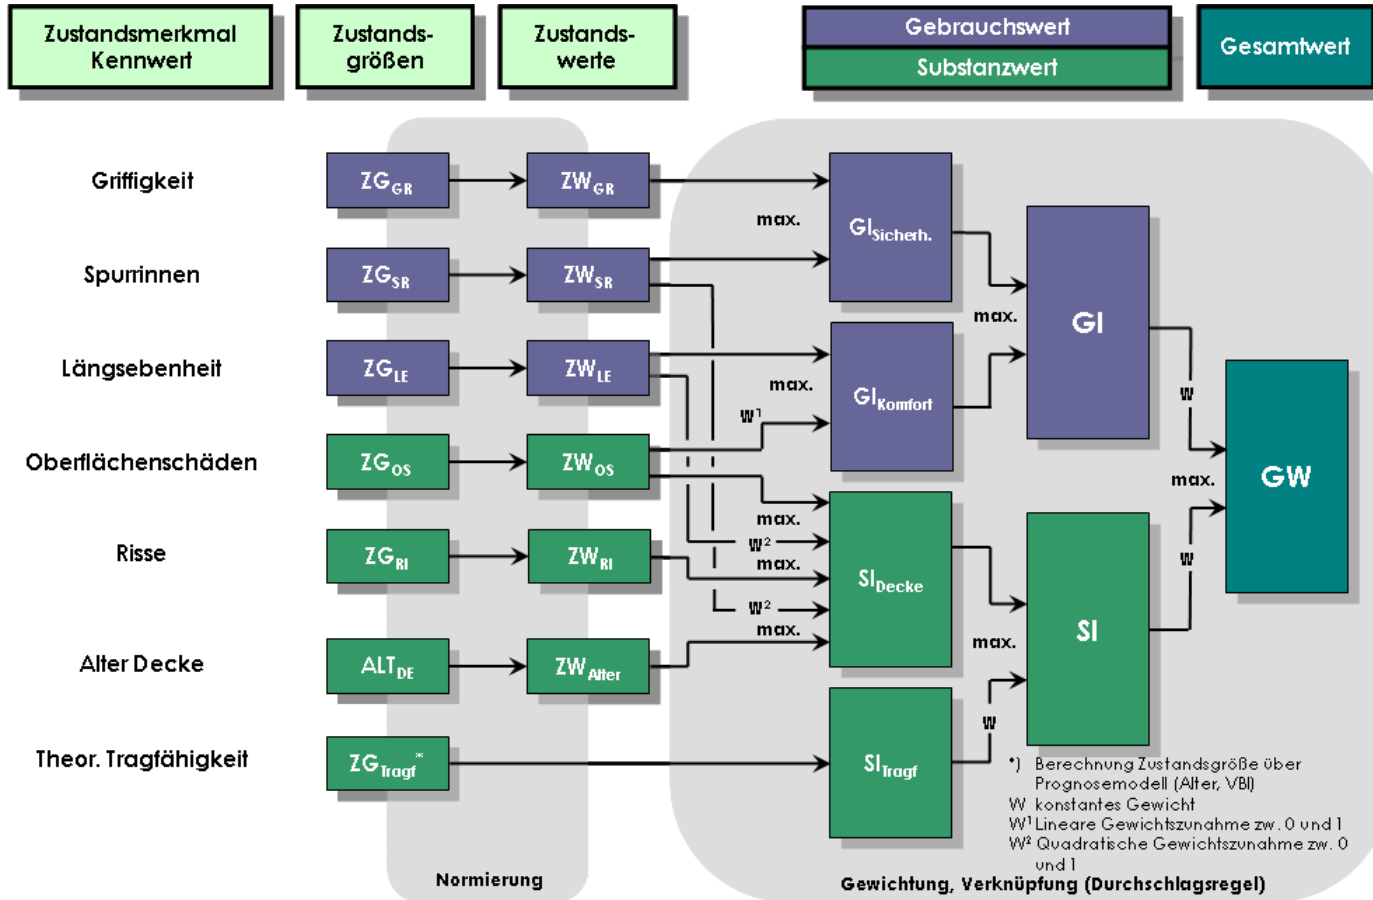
Zustandsmerkmal Kennwert

Zustands-größen

Zustands-werte

Gebrauchswert

Substanzwert

Gesamtwert

Griffigkeit

Spurrinnen

Längsebenheit

Oberflächenschäden

Risse

Alter Decke

Theor. Tragfähigkeit

$ZG_{GR}$

$ZG_{SR}$

$ZG_{LE}$

$ZG_{OS}$

$ZG_{RI}$

$ALT_{DE}$

$ZG_{Tragf}$ *

$ZW_{GR}$

$ZW_{SR}$

$ZW_{LE}$

$ZW_{OS}$

$ZW_{RI}$

$ZW_{Alter}$

max.

$GI_{Sicherh.}$

max.

$W^1$

$GI_{Komfort}$

max.

GI

W

max.

GW

max.

$W^2$

max.

$W^2$

max.

$SI_{Decke}$

max.

SI

W

W

$SI_{Tragf}$

*) Berechnung Zustandsgröße über Prognosemodell (Alter, VBI)
W konstantes Gewicht
$W^1$ Lineare Gewichtszunahme zw. 0 und 1
$W^2$ Quadratische Gewichtszunahme zw. 0 und 1

Normierung

Gewichtung, Verknüpfung (Durchschlagsregel)